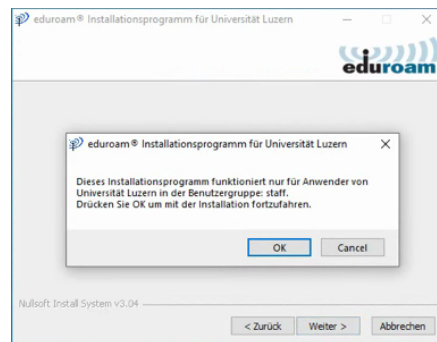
eduroam® Installationsprogramm für Universität Luzern

eduroam

eduroam® Installationsprogramm für Universität Luzern

Dieses Installationsprogramm funktioniert nur für Anwender von Universität Luzern in der Benutzergruppe: staff.
Drücken Sie OK um mit der Installation fortzufahren.

OK Cancel

Nullsoft Install System v3.04

< Zurück Weiter > Abbrechen